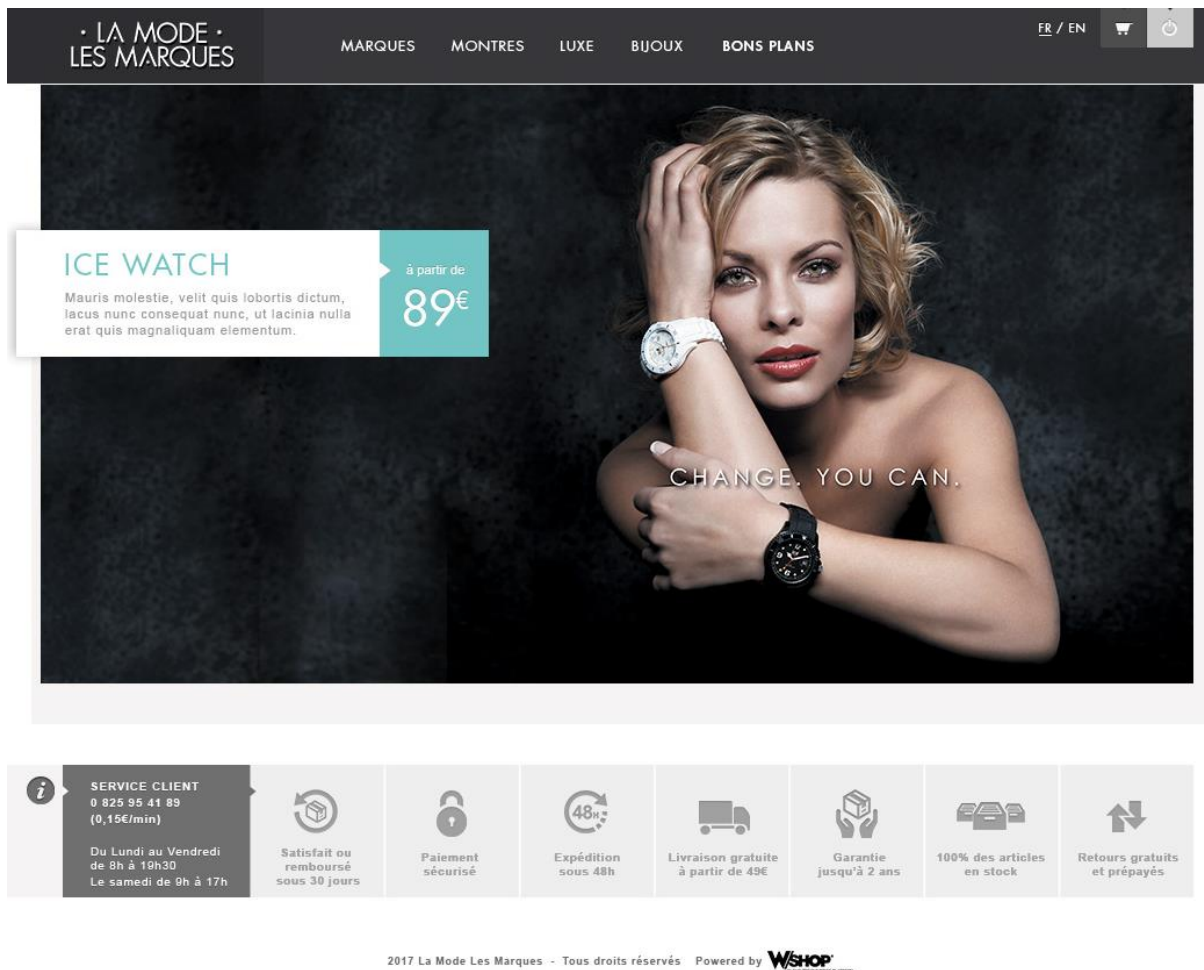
· LA MODE ·
LES MARQUES

MARQUES MONTRES LUXE BIJOUX BONS PLANS

FR / EN

ICE WATCH

Mauris molestie, velit quis lobortis dictum, lacus nunc consequat nunc, ut lacinia nulla erat quis magnaliquam elementum.

à partir de
89€

CHANGE. YOU CAN.

SERVICE CLIENT
0 825 95 41 89
(0,15€/min)

Du Lundi au Vendredi
de 8h à 19h30
Le samedi de 9h à 17h

Satisfait ou remboursé sous 30 jours

Paiement sécurisé

48H

Expédition sous 48h

Livraison gratuite à partir de 49€

Garantie jusqu'à 2 ans

100% des articles en stock

Retours gratuits et prépayés

2017 La Mode Les Marques - Tous droits réservés Powered by WSHOP